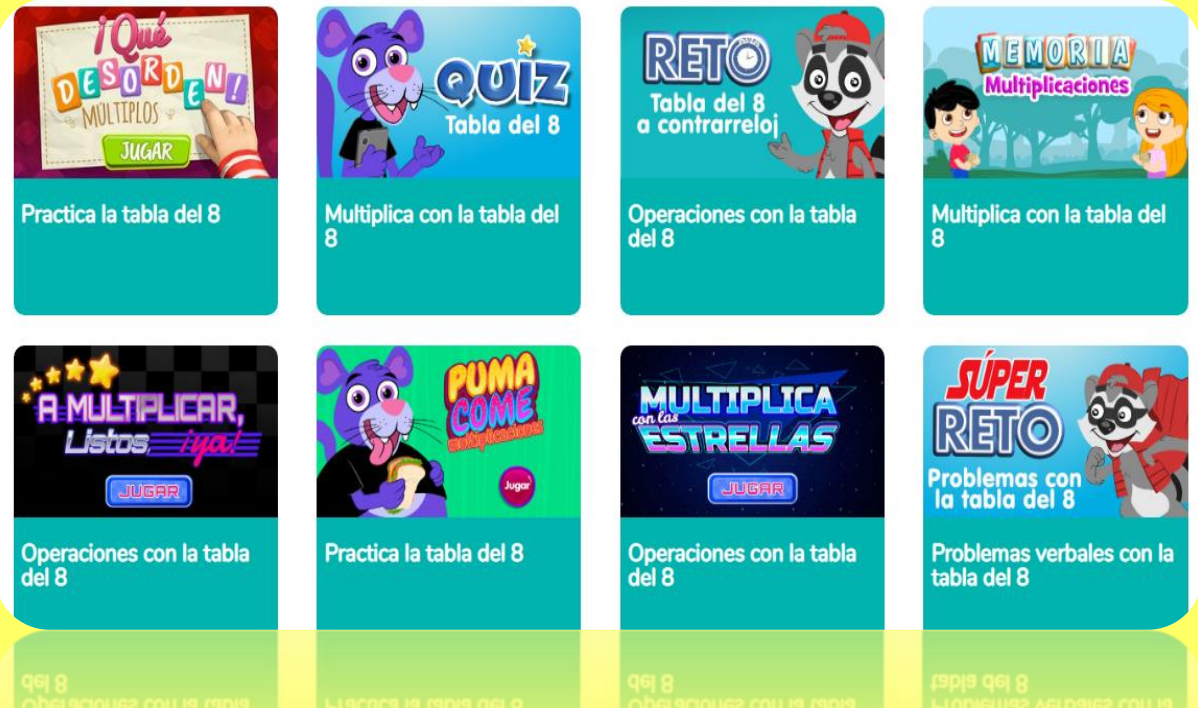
¡Qué DESORDEN!
MÚLTIPLOS
JUGAR

Practica la tabla del 8

QUIZ
Tabla del 8

Multiplica con la tabla del 8

RETO
Tabla del 8 a contrarreloj

Operaciones con la tabla del 8

MEMORIA
Multiplicaciones

Multiplica con la tabla del 8

A MULTIPLICAR, Listos ¡ya!
JUGAR

Operaciones con la tabla del 8

PUMA COME multiplicaciones
Jugar

Practica la tabla del 8

MULTIPLICA con las ESTRELLAS
JUGAR

Operaciones con la tabla del 8

SÚPER RETO
Problemas con la tabla del 8

Problemas verbales con la tabla del 8